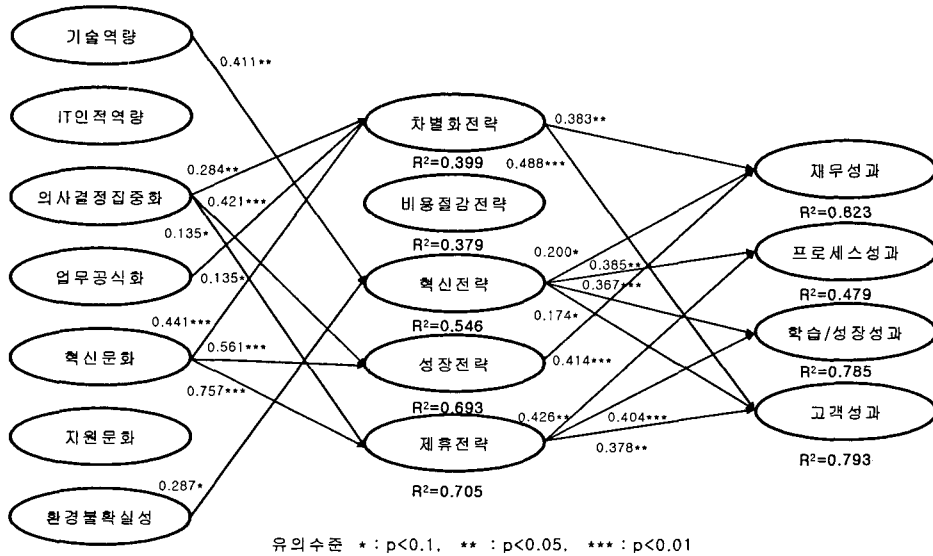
기술역량

0.411**

IT인적역량

차별화전략

0.383**

R²=0.399

0.488***

0.284**

의사결정집중화

0.421***

재무성과

비용절감전략

R²=0.823

0.135*

R²=0.379

0.200*

프로세스성과

업무공식화

0.135*

혁신전략

0.385**

0.367***

R²=0.479

0.441***

R²=0.546

0.174*

학습/성장성과

혁신문화

0.561***

성장전략

0.414***

R²=0.785

0.757***

R²=0.693

0.426**

0.404***

고객성과

지원문화

제휴전략

0.378**

R²=0.793

0.287*

R²=0.705

환경불확실성

유의수준 *: p<0.1, ** : p<0.05, *** : p<0.01